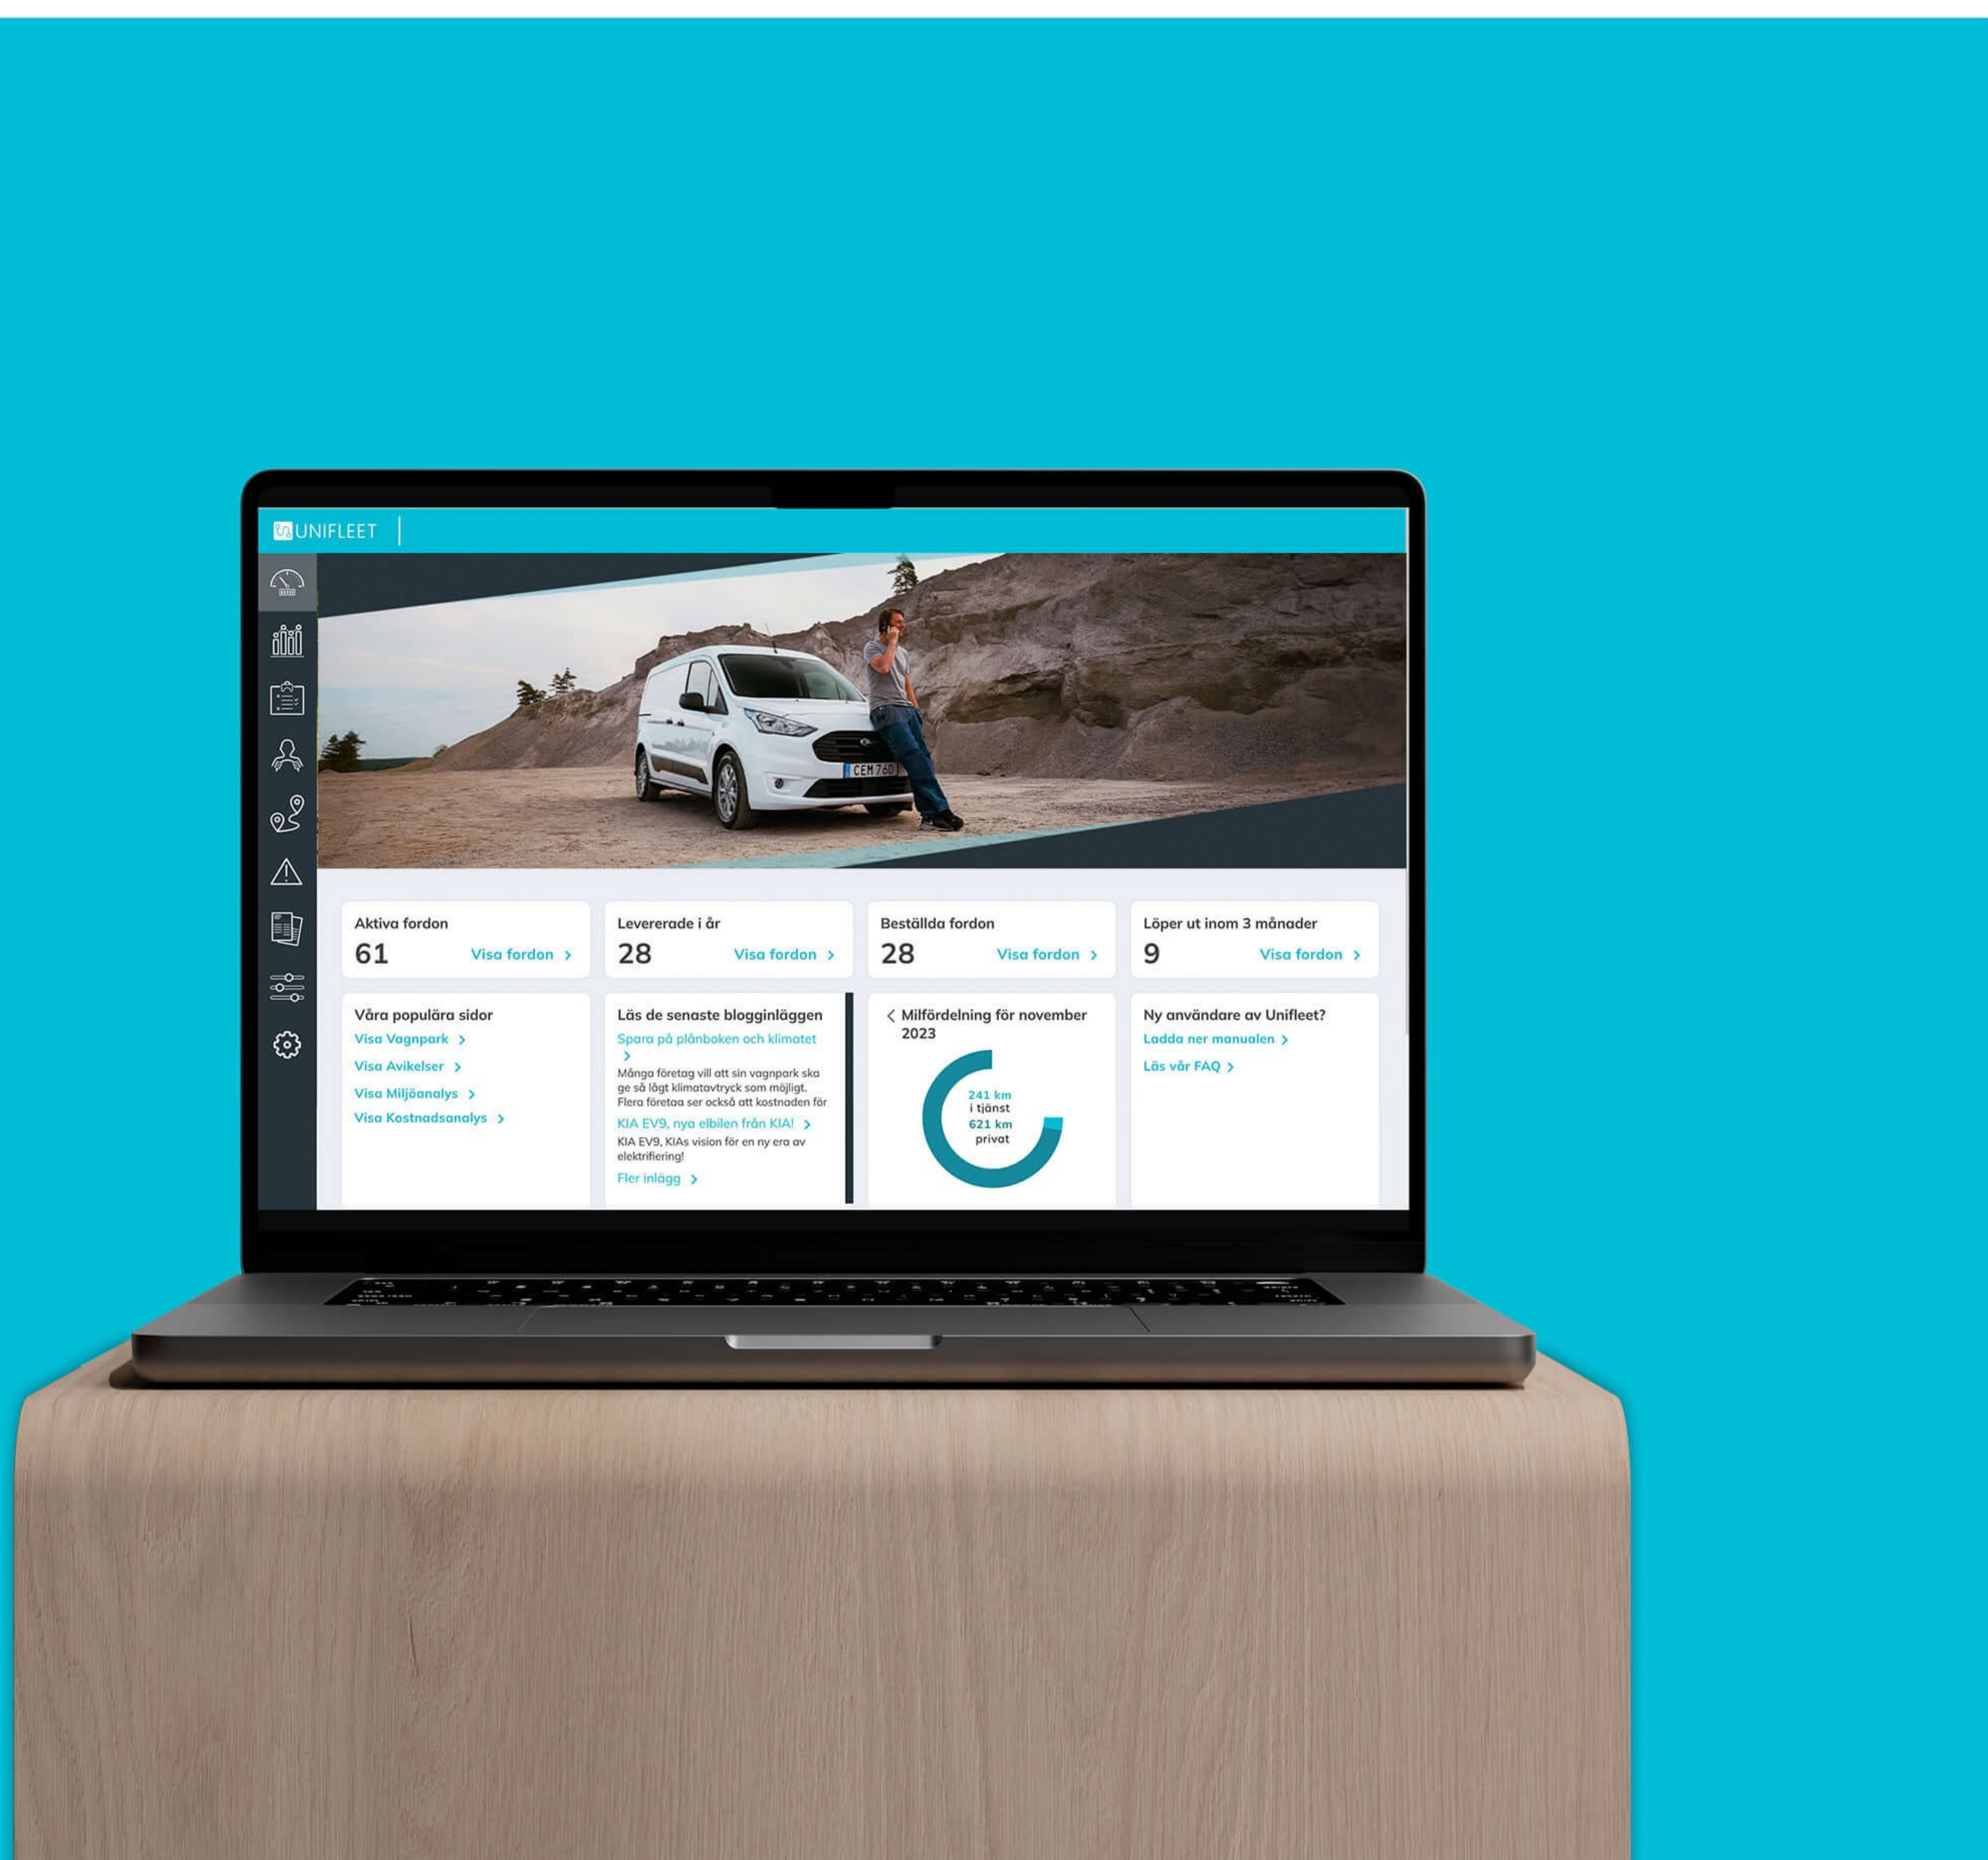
UNIFLEET

CEM 760

Aktiva fordon
61
Visa fordon >

Levererade i år
28
Visa fordon >

Beställda fordon
28
Visa fordon >

Löper ut inom 3 månader
9
Visa fordon >

Våra populära sidor
Visa Vagnpark >
Visa Avikelser >
Visa Miljöanalys >
Visa Kostnadsanalys >

Läs de senaste blogginläggen
Spara på plånboken och klimatet >
Många företag vill att sin vagnpark ska ge så lågt klimatavtryck som möjligt. Flera företaa ser också att kostnaden för
KIA EV9, nya elbilen från KIA! >
KIA EV9, KIAs vision för en ny era av elektrifiering!
Fler inlägg >

< Milfördelning för november 2023
241 km
i tjänst
621 km
privat

Ny användare av Unifleet?
Ladda ner manualen >
Läs vår FAQ >